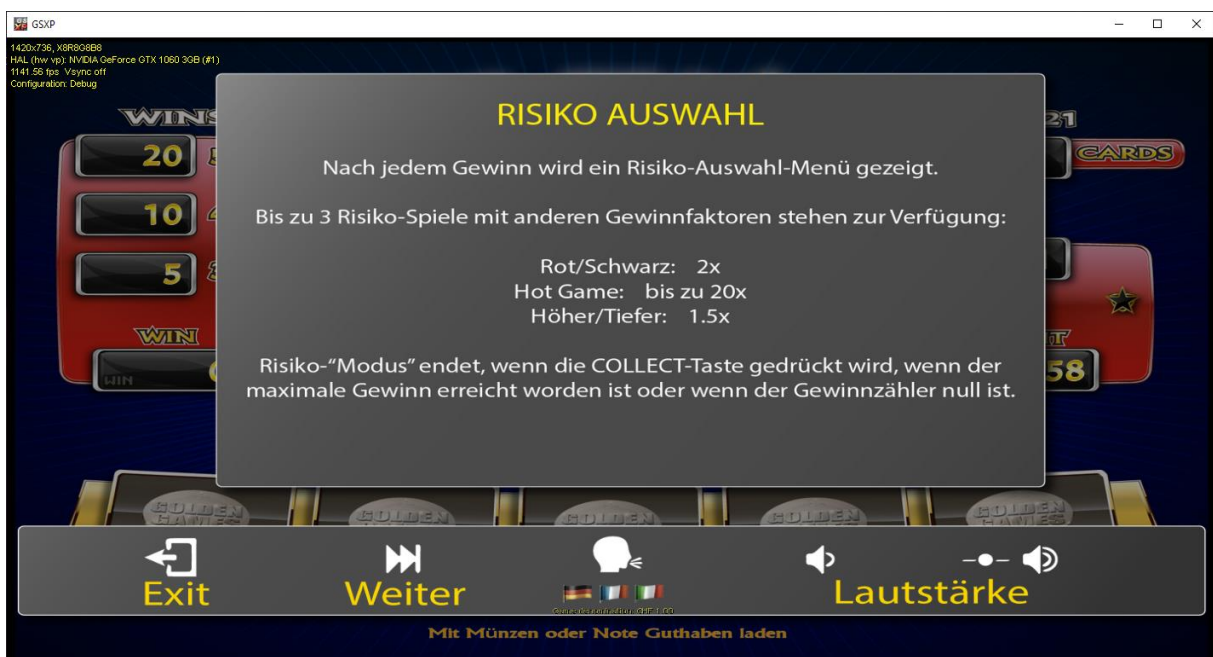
GSXP

1420x736, X8R8G8B8
HAL (hw vp): NVIDIA GeForce GTX 1060 3GB (#1)
1141.56 fps Vsync off
Configuration: Debug

WIN
20
10
5
WIN
WIN
21
CARDS
58

RISIKO AUSWAHL

Nach jedem Gewinn wird ein Risiko-Auswahl-Menü gezeigt.

Bis zu 3 Risiko-Spiele mit anderen Gewinnfaktoren stehen zur Verfügung:

Rot/Schwarz: 2x
Hot Game: bis zu 20x
Höher/Tiefer: 1.5x

Risiko-"Modus" endet, wenn die COLLECT-Taste gedrückt wird, wenn der maximale Gewinn erreicht worden ist oder wenn der Gewinnzähler null ist.

GOLDEN GAMES
GOLDEN
GOLDEN
GOLDEN
GOLDEN GAMES

Exit
Weiter
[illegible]
Lautstärke

Mit Münzen oder Note Guthaben laden